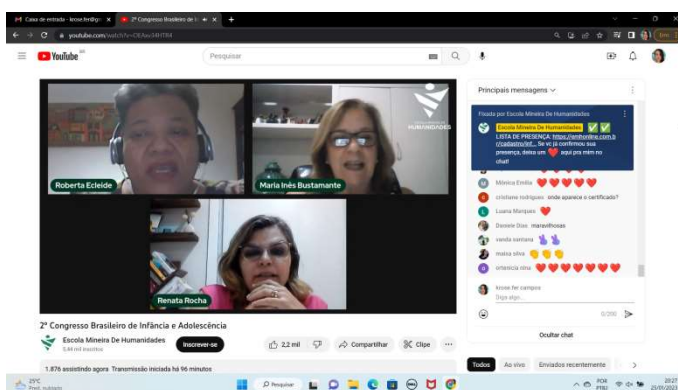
Caixa de entrada - kosse.ferd@gm
2º Congresso Brasileiro de I
youtube.com/watch?v=OEAwu94HTR4
YouTube BR
Pesquisar

Roberta Ecleide
Maria Inês Bustamante
Renata Rocha
HUMANIDADES

Principais mensagens
Fixada por Escola Mineira De Humanidades
Escola Mineira De Humanidades ✅ ✅
LISTA DE PRESENÇA: https://emhonline.com.br/cadastro/inf... Se vc já confirmou sua presença, deixa um ❤️ aqui pra mim no chat!
Mônica Emília ❤️❤️❤️❤️❤️
cristiane rodrigues onde aparece o certificado?
Luana Marques ❤️
Daniele Dias maravilhosas
vanda santana
maisa silva
ortencia nina ❤️❤️❤️❤️❤️❤️❤️
kosse fer campos
Diga algo...
0/200
Ocultar chat

2º Congresso Brasileiro de Infância e Adolescência
Escola Mineira De Humanidades
5,44 mil inscritos
Inscrever-se
2,2 mil
Compartilhar
Clipe
1.876 assistindo agora Transmissão iniciada há 96 minutos

Todos
Ao vivo
Enviados recentemente

25°C
Pred. nublado
Pesquisar
POR PTB2
20:27
25/09/2023